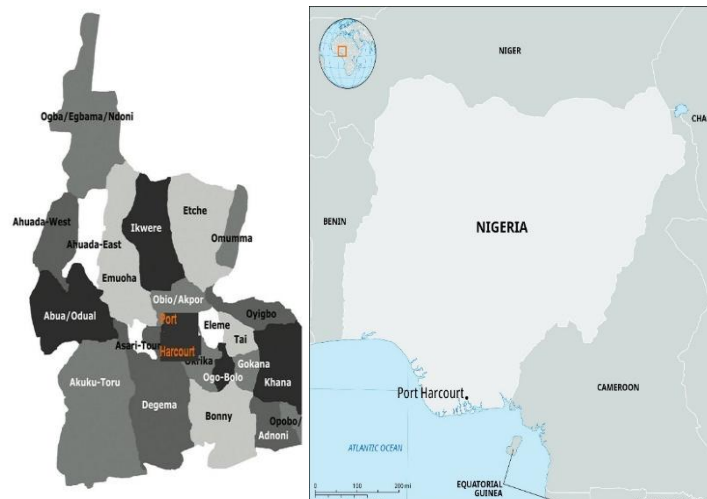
Ogba/Egbama/Ndoni
Ahuada-West
Ahuada-East
Ikwere
Etche
Omumma
Emuoha
Obio/Akpor
Oyigbo
Abua/Odual
Port
Harcourt
Eleme
Asari-Toru
Tai
Okrika
Gokana
Ogo-Bolo
Khana
Akuku-Toru
Degema
Bonny
Opobo/
Adnoni

NIGER
CHA
BENIN
NIGERIA
CAMEROON
Port Harcourt
ATLANTIC OCEAN
EQUATORIAL
GUINEA
0
100
200 mi